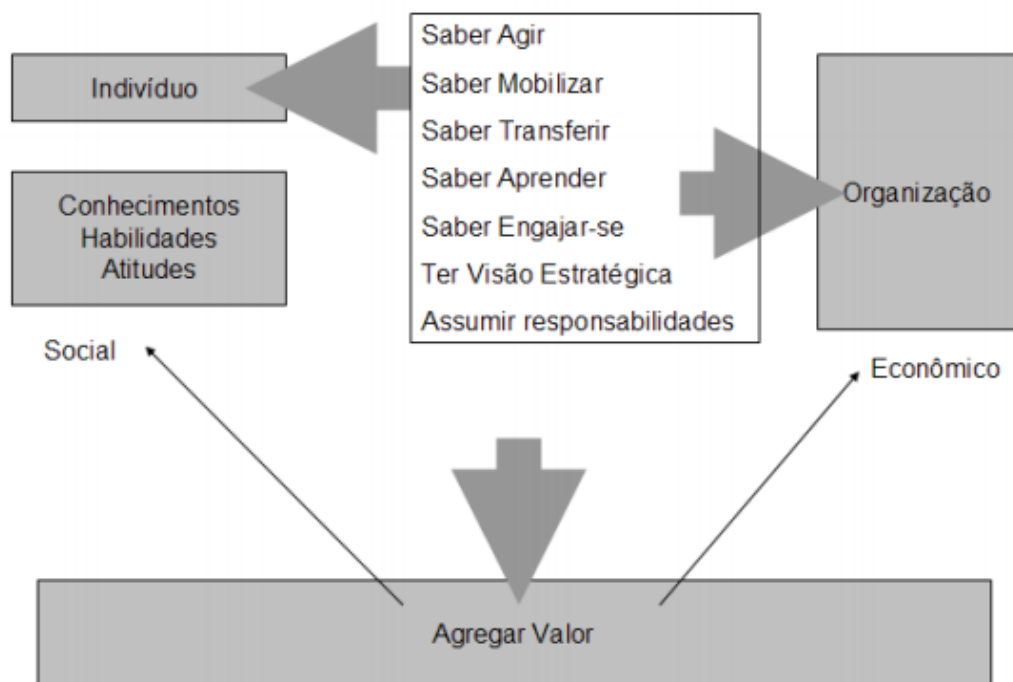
Indivíduo

Saber Agir
Saber Mobilizar
Saber Transferir
Saber Aprender
Saber Engajar-se
Ter Visão Estratégica
Assumir responsabilidades

Organização

Conhecimentos
Habilidades
Atitudes

Social

Econômico

Agregar Valor